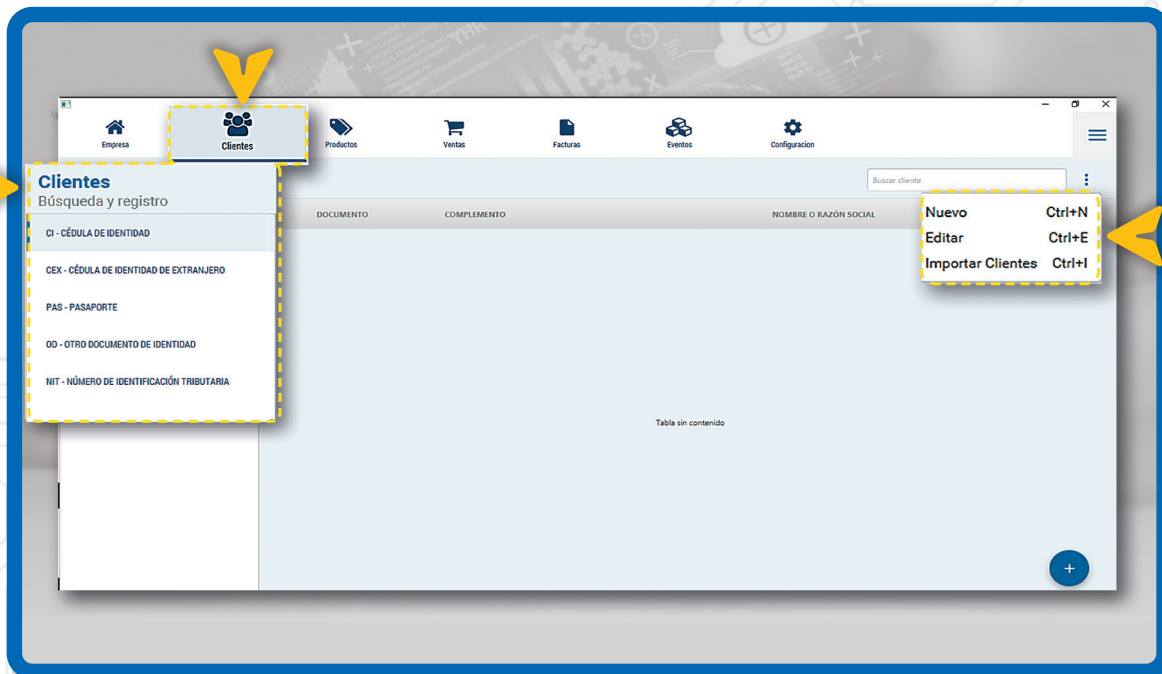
Empresa
Clientes
Productos
Ventas
Facturas
Eventos
Configuracion

Clientes
Búsqueda y registro

CI - CÉDULA DE IDENTIDAD
CEX - CÉDULA DE IDENTIDAD DE EXTRANJERO
PAS - PASAPORTE
OD - OTRO DOCUMENTO DE IDENTIDAD
NIT - NÚMERO DE IDENTIFICACIÓN TRIBUTARIA

Buscar cliente

| DOCUMENTO | COMPLEMENTO | NOMBRE O RAZÓN SOCIAL |
|---|---|---|

Nuevo Ctrl+N
Editar Ctrl+E
Importar Clientes Ctrl+I

Tabla sin contenido

+